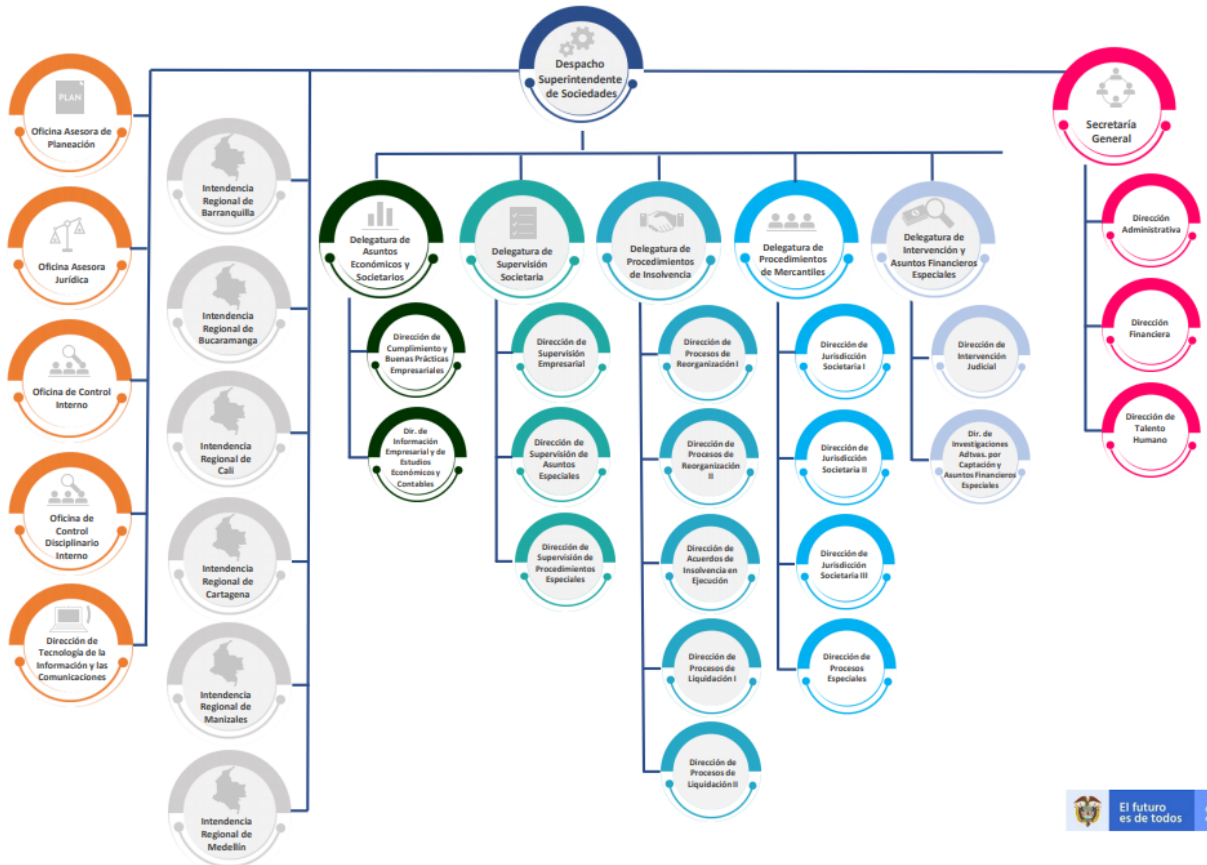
Despacho Superintendente de Sociedades

PLAN

Oficina Asesora de Planeación

Oficina Asesora Jurídica

Oficina de Control Interno

Oficina de Control Disciplinario Interno

Dirección de Tecnología de la Información y las Comunicaciones

Intendencia Regional de Barranquilla

Intendencia Regional de Bucaramanga

Intendencia Regional de Cali

Intendencia Regional de Cartagena

Intendencia Regional de Manizales

Intendencia Regional de Medellín

Delegatura de Asuntos Económicos y Societarios

Dirección de Cumplimiento y Buenas Prácticas Empresariales

Dir. de Información Empresarial y de Estudios Económicos y Contables

Delegatura de Supervisión Societaria

Dirección de Supervisión Empresarial

Dirección de Supervisión de Asuntos Especiales

Dirección de Supervisión de Procedimientos Especiales

Delegatura de Procedimientos de Insolvencia

Dirección de Procesos de Reorganización I

Dirección de Procesos de Reorganización II

Dirección de Acuerdos de Insolvencia en Ejecución

Dirección de Procesos de Liquidación I

Dirección de Procesos de Liquidación II

Delegatura de Procedimientos de Mercantiles

Dirección de Jurisdicción Societaria I

Dirección de Jurisdicción Societaria II

Dirección de Jurisdicción Societaria III

Dirección de Procesos Especiales

Delegatura de Intervención y Asuntos Financieros Especiales

Dirección de Intervención Judicial

Dir. de Investigaciones Adtvas. por Captación y Asuntos Financieros Especiales

Secretaría General

Dirección Administrativa

Dirección Financiera

Dirección de Talento Humano

El futuro es de todos